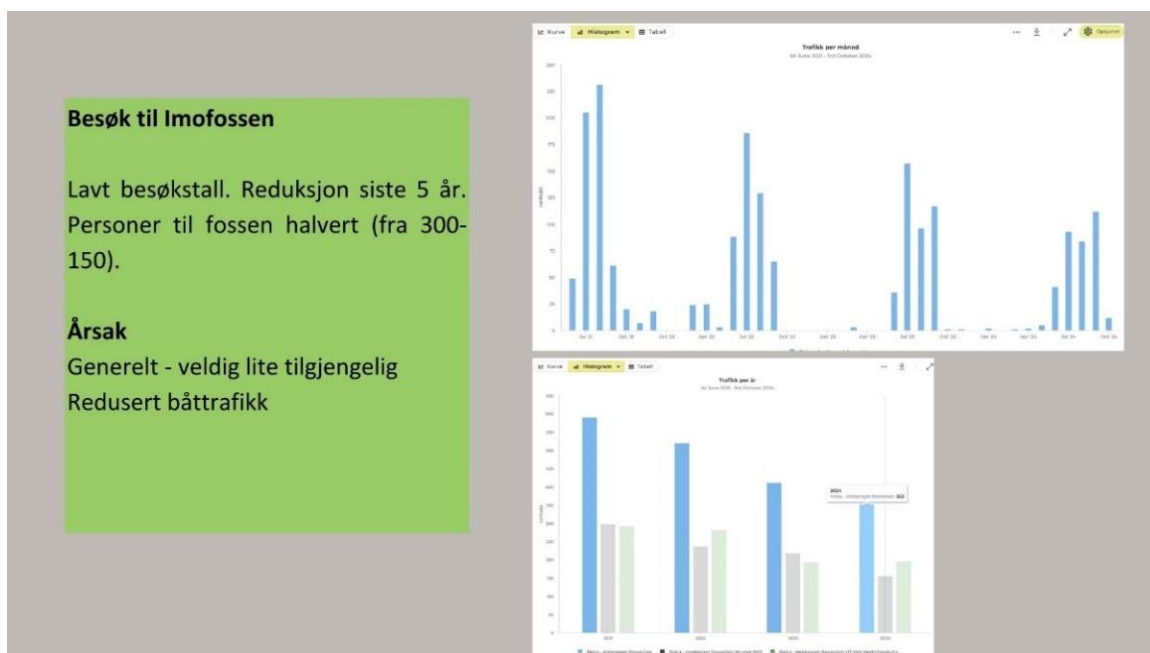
Besøk til Imofossen

Lavt besøkstall. Reduksjon siste 5 år. Personer til fossen halvert (fra 300-150).

Årsak
Generelt - veldig lite tilgjengelig
Redusert båttrafikk

Kurve Histogram Tabell

Trafikk per måned
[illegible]

Jul 21 Okt 21 Jan 22 Apr 22 Jul 22 Okt 22 Jan 23 Apr 23 Jul 23 Okt 23 Jan 24 Apr 24 Jul 24 Okt 24

Kurve Histogram Tabell

Trafikk per år
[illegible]

2024
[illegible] 353

2021 2022 2023 2024